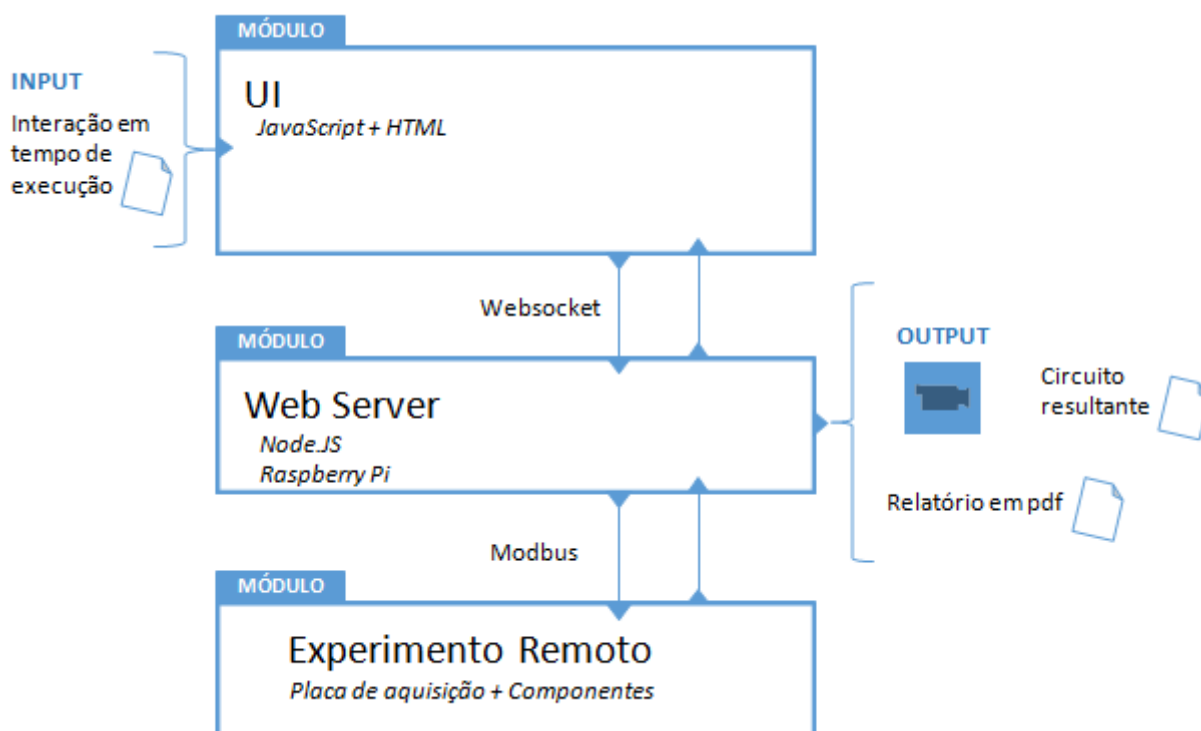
INPUT

Interação em tempo de execução

MÓDULO

UI

*JavaScript + HTML*

Websocket

MÓDULO

Web Server

*Node.JS*

*Raspberry Pi*

OUTPUT

Circuito resultante

Relatório em pdf

Modbus

MÓDULO

Experimento Remoto

*Placa de aquisição + Componentes*